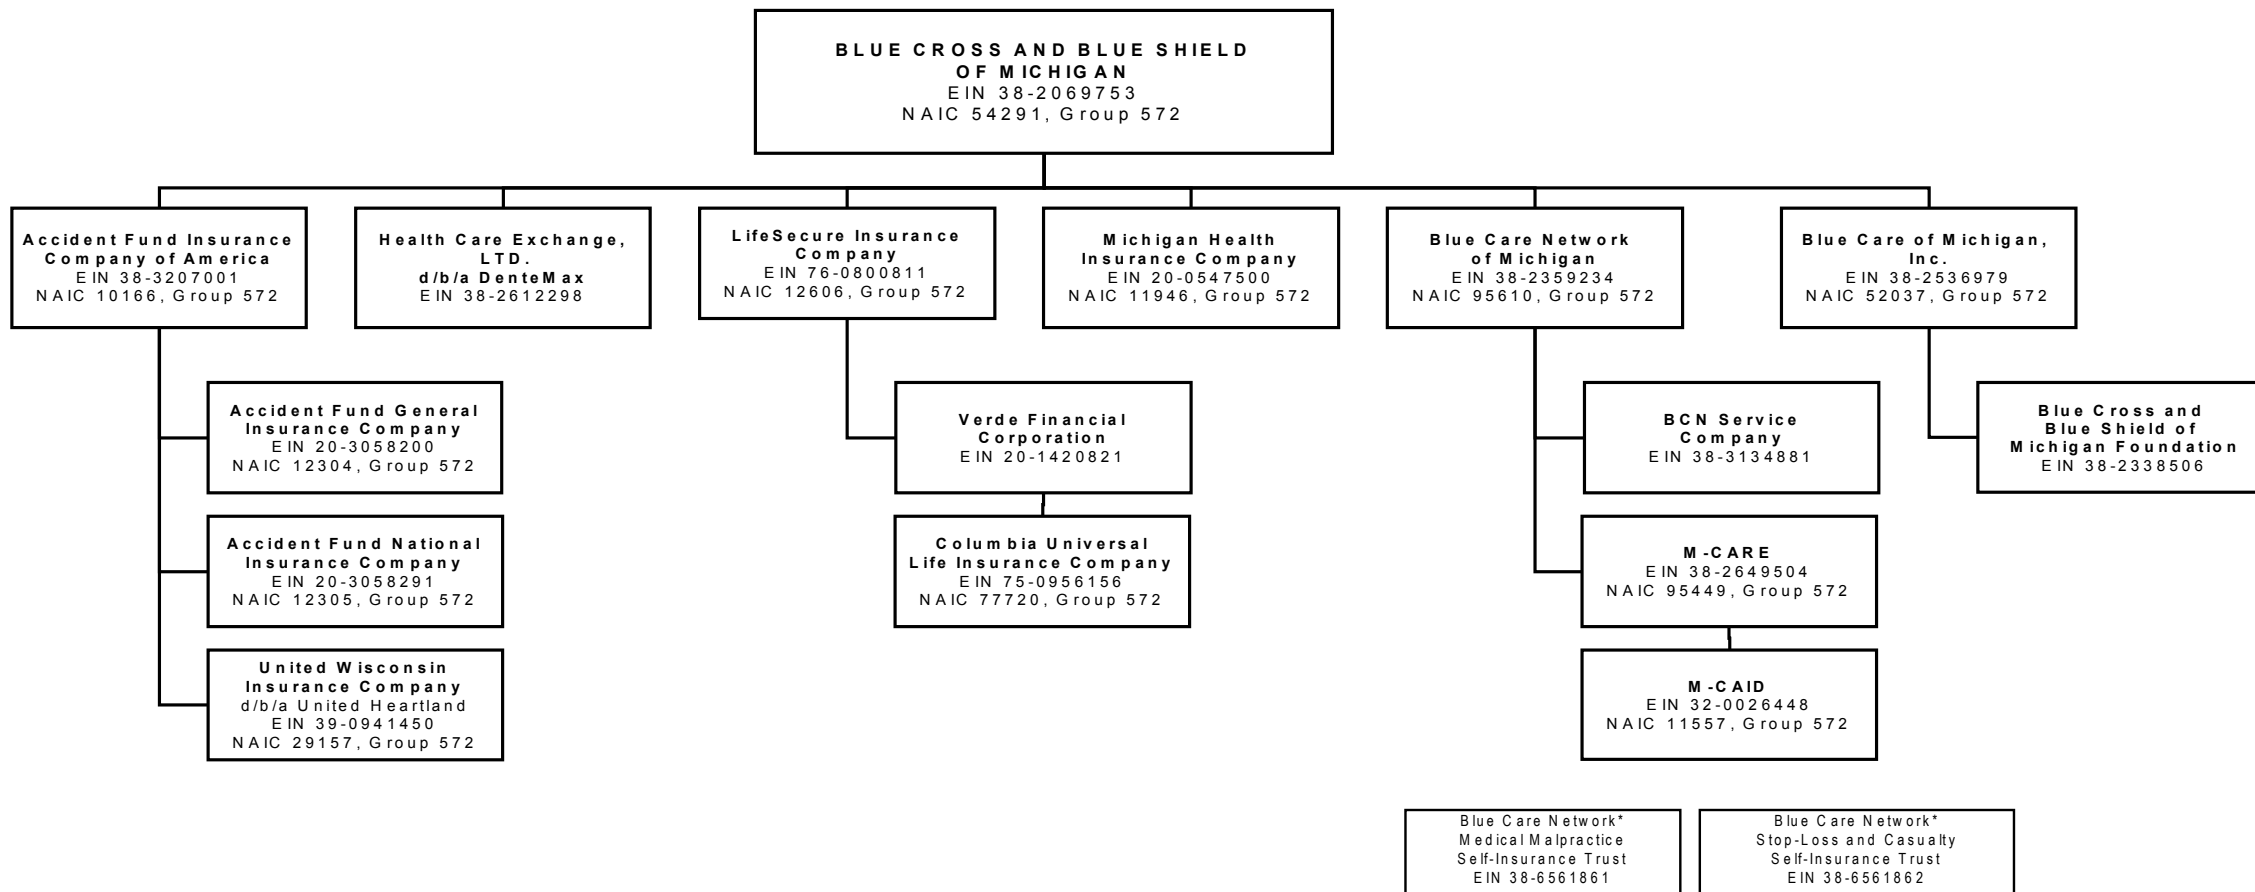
BLUE CROSS AND BLUE SHIELD OF MICHIGAN
EIN 38-2069753
NAIC 54291, Group 572

Accident Fund Insurance Company of America
EIN 38-3207001
NAIC 10166, Group 572

Health Care Exchange, LTD.
d/b/a DenteMax
EIN 38-2612298

LifeSecure Insurance Company
EIN 76-0800811
NAIC 12606, Group 572

Michigan Health Insurance Company
EIN 20-0547500
NAIC 11946, Group 572

Blue Care Network of Michigan
EIN 38-2359234
NAIC 95610, Group 572

Blue Care of Michigan, Inc.
EIN 38-2536979
NAIC 52037, Group 572

Accident Fund General Insurance Company
EIN 20-3058200
NAIC 12304, Group 572

Accident Fund National Insurance Company
EIN 20-3058291
NAIC 12305, Group 572

United Wisconsin Insurance Company
d/b/a United Heartland
EIN 39-0941450
NAIC 29157, Group 572

Verde Financial Corporation
EIN 20-1420821

Columbia Universal Life Insurance Company
EIN 75-0956156
NAIC 77720, Group 572

BCN Service Company
EIN 38-3134881

M-CARE
EIN 38-2649504
NAIC 95449, Group 572

M-CAID
EIN 32-0026448
NAIC 11557, Group 572

Blue Cross and Blue Shield of Michigan Foundation
EIN 38-2338506

Blue Care Network*
Medical Malpractice
Self-Insurance Trust
EIN 38-6561861

Blue Care Network*
Stop-Loss and Casualty
Self-Insurance Trust
EIN 38-6561862